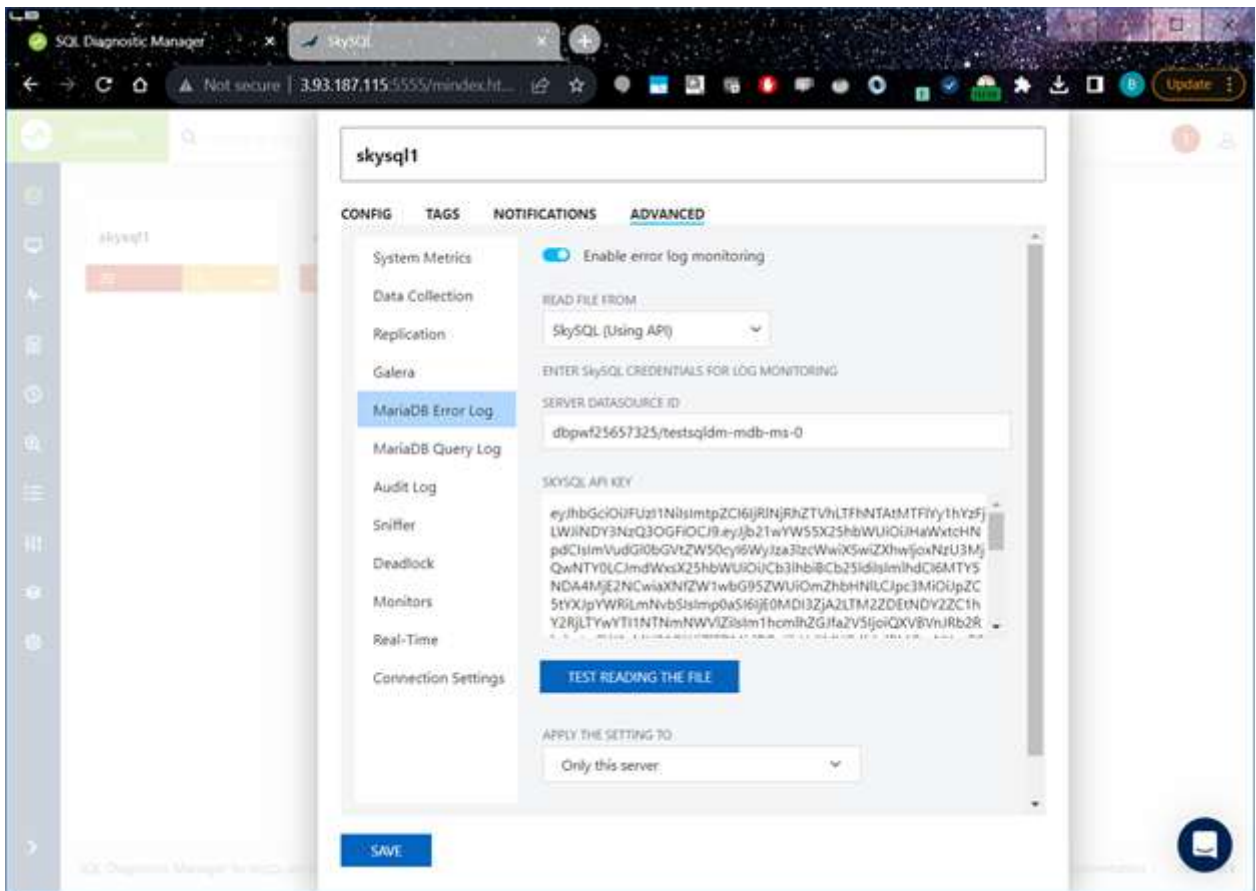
SQL Diagnostic Manager
SkySQL
Not secure | 3.93.187.115:5555/mindex.ht...
Update

skysql1

CONFIG TAGS NOTIFICATIONS ADVANCED

System Metrics
Data Collection
Replication
Galera
MariaDB Error Log
MariaDB Query Log
Audit Log
Sniffer
Deadlock
Monitors
Real-Time
Connection Settings

Enable error log monitoring

READ FILE FROM
SkySQL (Using API)

ENTER SkySQL CREDENTIALS FOR LOG MONITORING

SERVER DATASOURCE ID
dbpwf25657325/testsqldm-mdb-ms-0

SKYSQL API KEY
eyJhbGciOiJFUzI1NiIsImtpZCI6IjRlNjRhZTVhLTFhNTAtMTFlYy1hYzFjLWJiNDY3NzQ3OGFlOCJ9.eyJjb21wYW55X25hbWUiOiJHaWxtcHNpdCIsImVudGl0bGVtZW50cyI6WyJza3lzcWwiXSwiZXhwIjoxNzU3MjQwNTY0LCJmdWxsX25hbWUiOiCb3lhbiBCb25laIsImlhdCI6MTY5NDA4MjE2NCwiaXNfZW1wbG95ZWUiOmZhbHNlLCJpc3MiOiJpZC5tYXJpYWRiLmNvbSIsImp0aSI6IjE0MDI3ZjA2LTM2ZDEtNDY2ZC1hY2RjLTYwYTI1NTNmNWVlZiIsIm1hcmlhZGJfaW5lIjoiQXVBVnJRb2R
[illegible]

TEST READING THE FILE

APPLY THE SETTING TO
Only this server

SAVE

SQL Diagnostic Manager for MySQL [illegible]